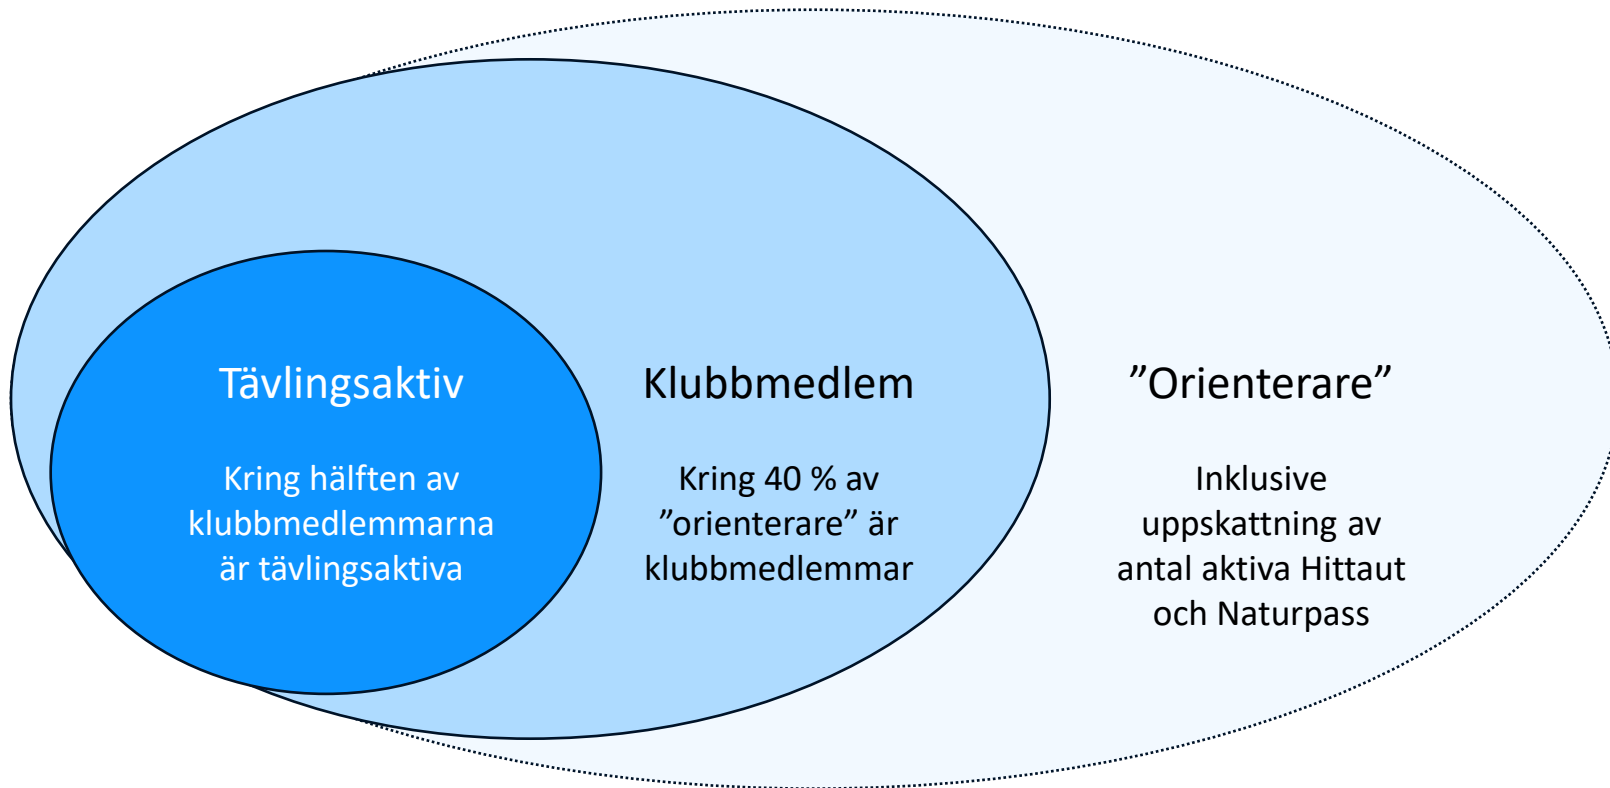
Tävlingsaktiv

Kring hälften av klubbmedlemmarna är tävlingsaktiva

Klubbmedlem

Kring 40 % av ”orienterare” är klubbmedlemmar

”Orienterare”

Inklusive uppskattning av antal aktiva Hittaut och Naturpass